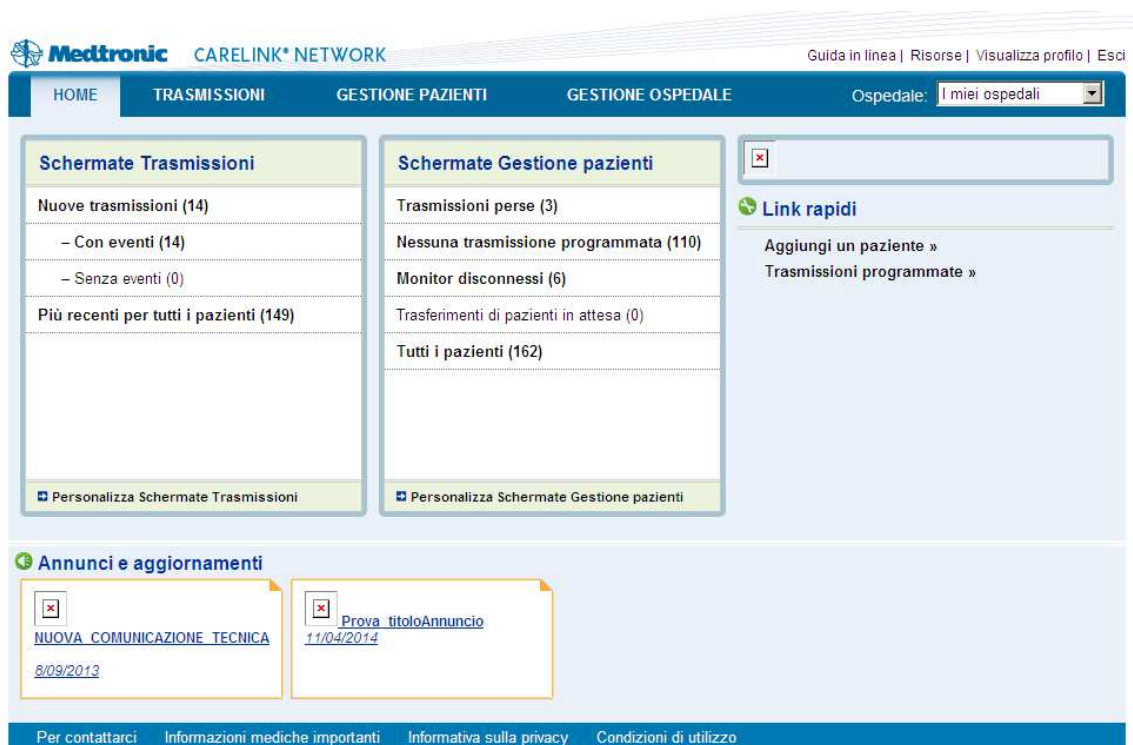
Medtronic CARELINK® NETWORK

Guida in linea | Risorse | Visualizza profilo | Esci

HOME TRASMISSIONI GESTIONE PAZIENTI GESTIONE OSPEDALE

Ospedale: I miei ospedali

Schermate Trasmissioni

Nuove trasmissioni (14)

– Con eventi (14)

– Senza eventi (0)

Più recenti per tutti i pazienti (149)

Personalizza Schermate Trasmissioni

Schermate Gestione pazienti

Trasmissioni perse (3)

Nessuna trasmissione programmata (110)

Monitor disconnessi (6)

Trasferimenti di pazienti in attesa (0)

Tutti i pazienti (162)

Personalizza Schermate Gestione pazienti

Link rapidi

Aggiungi un paziente »

Trasmissioni programmate »

Annunci e aggiornamenti

NUOVA_COMUNICAZIONE_TECNICA

8/09/2013

Prova_titoloAnnuncio

11/04/2014

Per contattarci Informazioni mediche importanti Informativa sulla privacy Condizioni di utilizzo